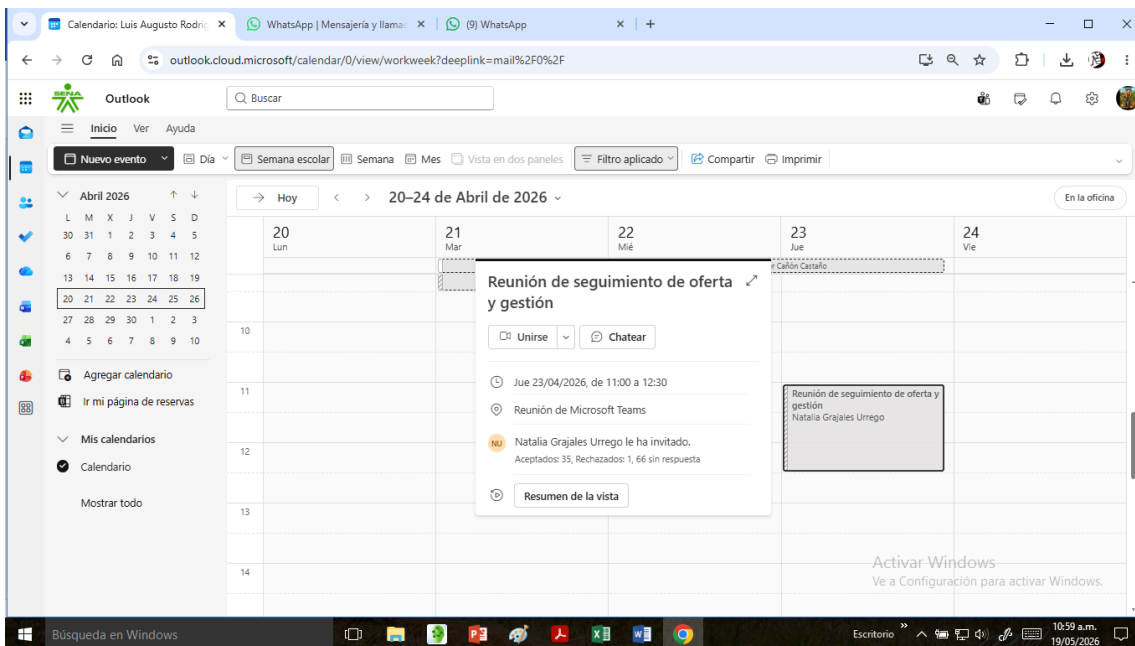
Calendario: Luis Augusto Rodríg ×
WhatsApp | Mensajería y llama ×
(9) WhatsApp ×
+

outlook.cloud.microsoft/calendar/0/view/workweek?deeplink=mail%2F0%2F

SENA
Outlook
Buscar

Inicio Ver Ayuda

Nuevo evento
Día
Semana escolar
Semana
Mes
Vista en dos paneles
Filtro aplicado
Compartir
Imprimir

Abril 2026

| L | M | X | J | V | S | D |
|---|---|---|---|---|---|---|
| 30 | 31 | 1 | 2 | 3 | 4 | 5 |
| 6 | 7 | 8 | 9 | 10 | 11 | 12 |
| 13 | 14 | 15 | 16 | 17 | 18 | 19 |
| 20 | 21 | 22 | 23 | 24 | 25 | 26 |
| 27 | 28 | 29 | 30 | 1 | 2 | 3 |
| 4 | 5 | 6 | 7 | 8 | 9 | 10 |

Agregar calendario
Ir mi página de reservas
Mis calendarios
Calendario
Mostrar todo

Hoy
20–24 de Abril de 2026
En la oficina

20 Lun
21 Mar
22 Mié
23 Jue
24 Vie

r Cañón Castaño

10
11
12
13
14

Reunión de seguimiento de oferta y gestión
Unirse
Chatear
Jue 23/04/2026, de 11:00 a 12:30
Reunión de Microsoft Teams
NU
Natalia Grajales Urrego le ha invitado.
Aceptados: 35, Rechazados: 1, 66 sin respuesta
Resumen de la vista

Reunión de seguimiento de oferta y gestión
Natalia Grajales Urrego

Activar Windows
Ve a Configuración para activar Windows.

Búsqueda en Windows
Escritorio
10:59 a.m.
19/05/2026